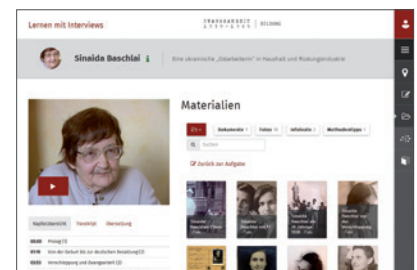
Lernen mit Interviews

ZWANGSARBEIT 1939–1945 | BILDUNG

Sinaida Baschlai

Eine ukrainische „Ostarbeiterin" in Haushalt und Rüstungsindustrie

Materialien

Dokumente | Fotos | Infotexte | Methodentipps

Suchen

Zurück zur Aufgabe

Kapitelübersicht | Transkript | Übersetzung

00:00 Prolog (1)

Von der Geburt bis zur deutschen Besatzung (2)

Verschleppung und Zwangsarbeit (3)

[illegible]